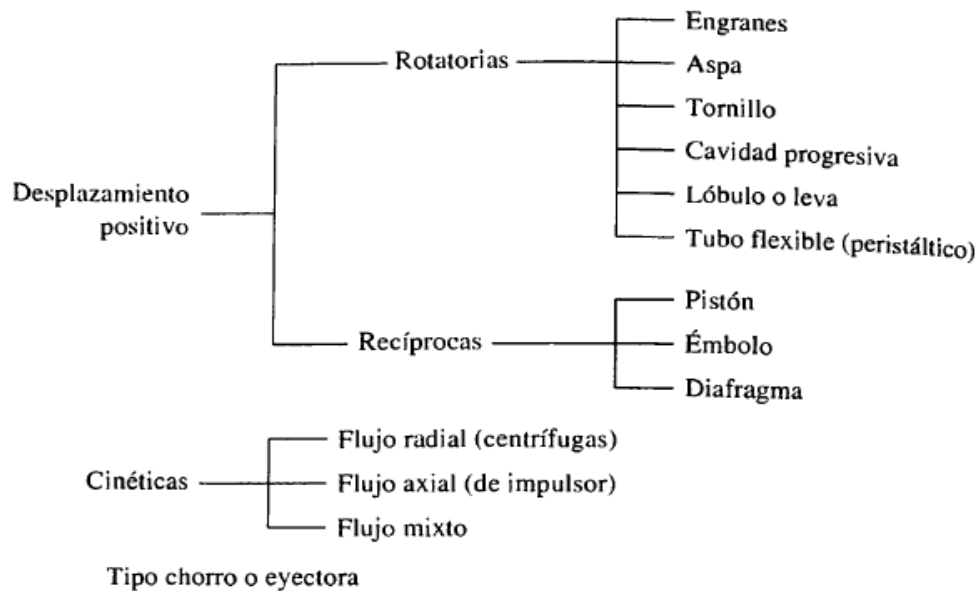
Desplazamiento positivo

Rotatorias

Engranes
Aspa
Tornillo
Cavidad progresiva
Lóbulo o leva
Tubo flexible (peristáltico)

Recíprocas

Pistón
Émbolo
Diafragma

Cinéticas

Flujo radial (centrífugas)
Flujo axial (de impulsor)
Flujo mixto

Tipo chorro o eyectora